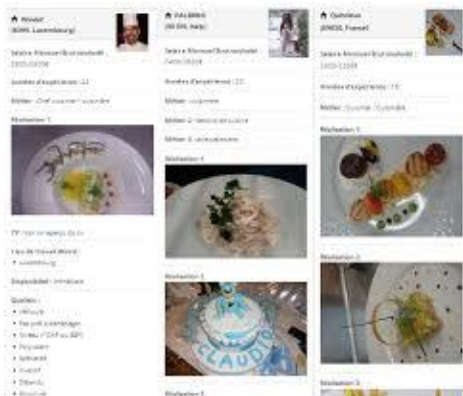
Nouvel
(6000, Luxembourg)

Salaire Mensuel Brut souhaité : 2000-3000€

Années d'expériences : 22

Métier : Chef cuisinier / cuisinière

Réalisation 1

CV : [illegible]

Lieu de travail désiré :
• Luxembourg

Disponibilité : immédiate

Qualités :
• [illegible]
• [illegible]
• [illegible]
• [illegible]
• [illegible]
• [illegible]
• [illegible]
• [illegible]

VALERIO
(00100, Italy)

Salaire Mensuel Brut souhaité : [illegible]

Années d'expériences : 22

Métier : cuisinière

Métier 2 : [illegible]

Métier 3 : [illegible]

Réalisation 1

Réalisation 2

CLAUDIO

Réalisation 3

Guinneux
(00600, France)

Salaire Mensuel Brut souhaité : 2000-3000€

Années d'expériences : 15

Métier : Cuisinier / Cuisinière

Réalisation 1

Réalisation 2

Réalisation 3